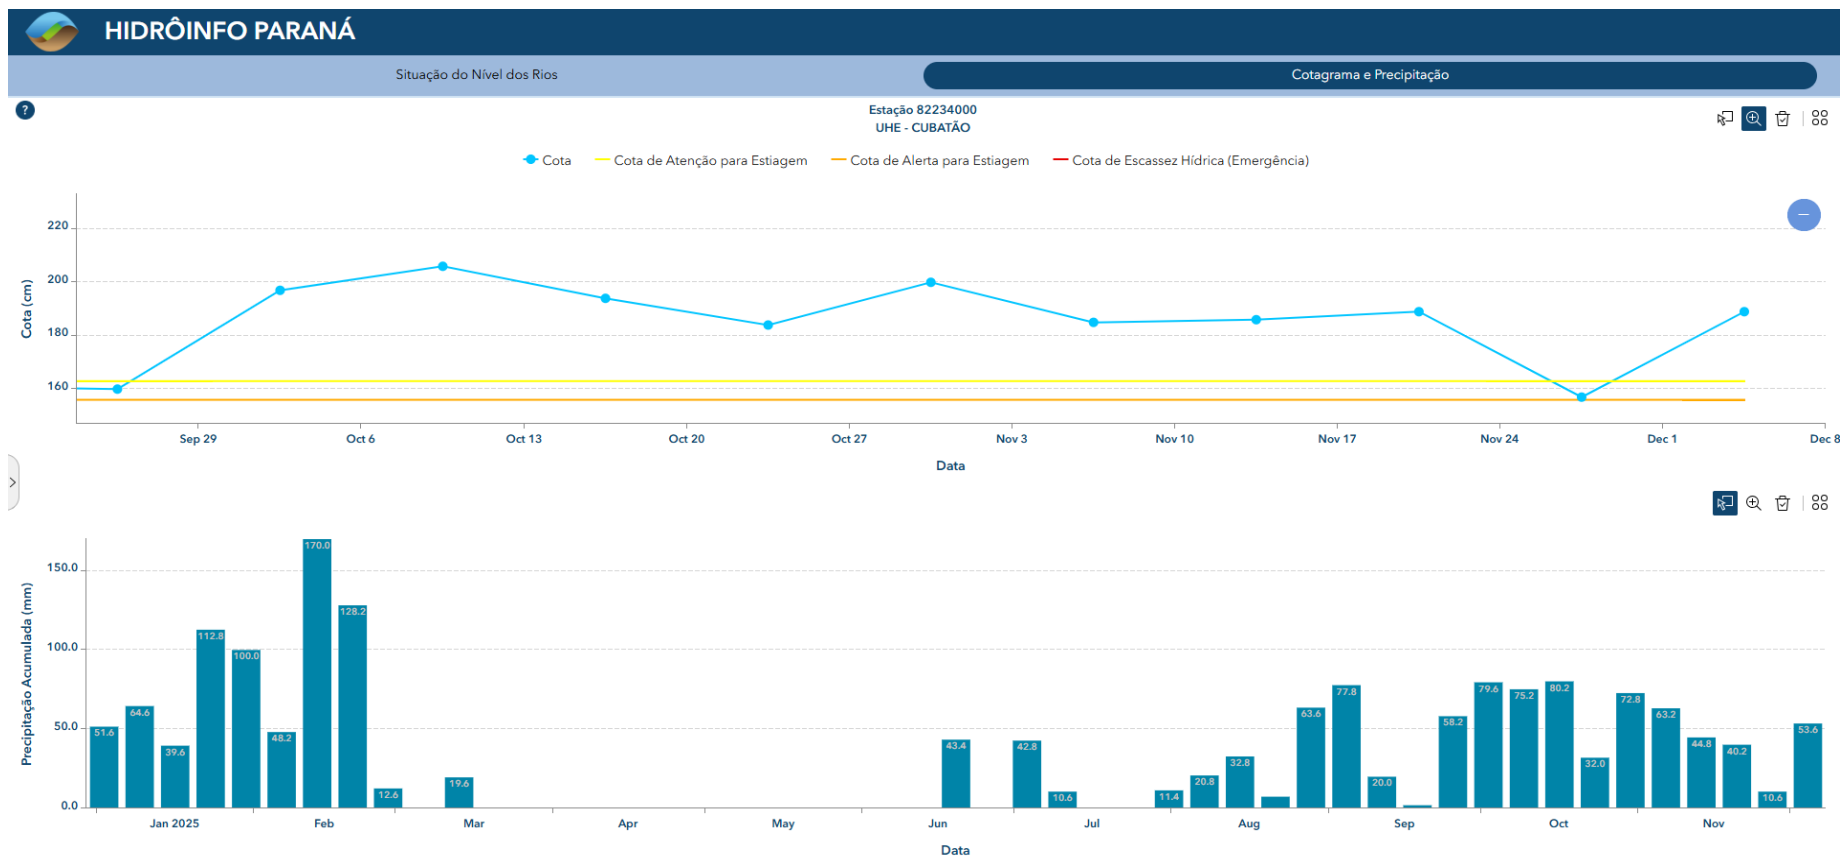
HIDRÔINFO PARANÁ

Situação do Nível dos Rios

Cotagrama e Precipitação

?

Estação 82234000
UHE - CUBATÃO

Cota
Cota de Atenção para Estiagem
Cota de Alerta para Estiagem
Cota de Escassez Hídrica (Emergência)

Cota (cm)

220
200
180
160

Sep 29
Oct 6
Oct 13
Oct 20
Oct 27
Nov 3
Nov 10
Nov 17
Nov 24
Dec 1
Dec 8

Data

Precipitação Acumulada (mm)

150.0
100.0
50.0
0.0

51.6
64.6
39.6
112.8
100.0
48.2
170.0
128.2
12.6
19.6
43.4
42.8
10.6
11.4
20.8
32.8
63.6
77.8
20.0
58.2
79.6
75.2
80.2
32.0
72.8
63.2
44.8
40.2
10.6
53.6

Jan 2025
Feb
Mar
Apr
May
Jun
Jul
Aug
Sep
Oct
Nov

Data